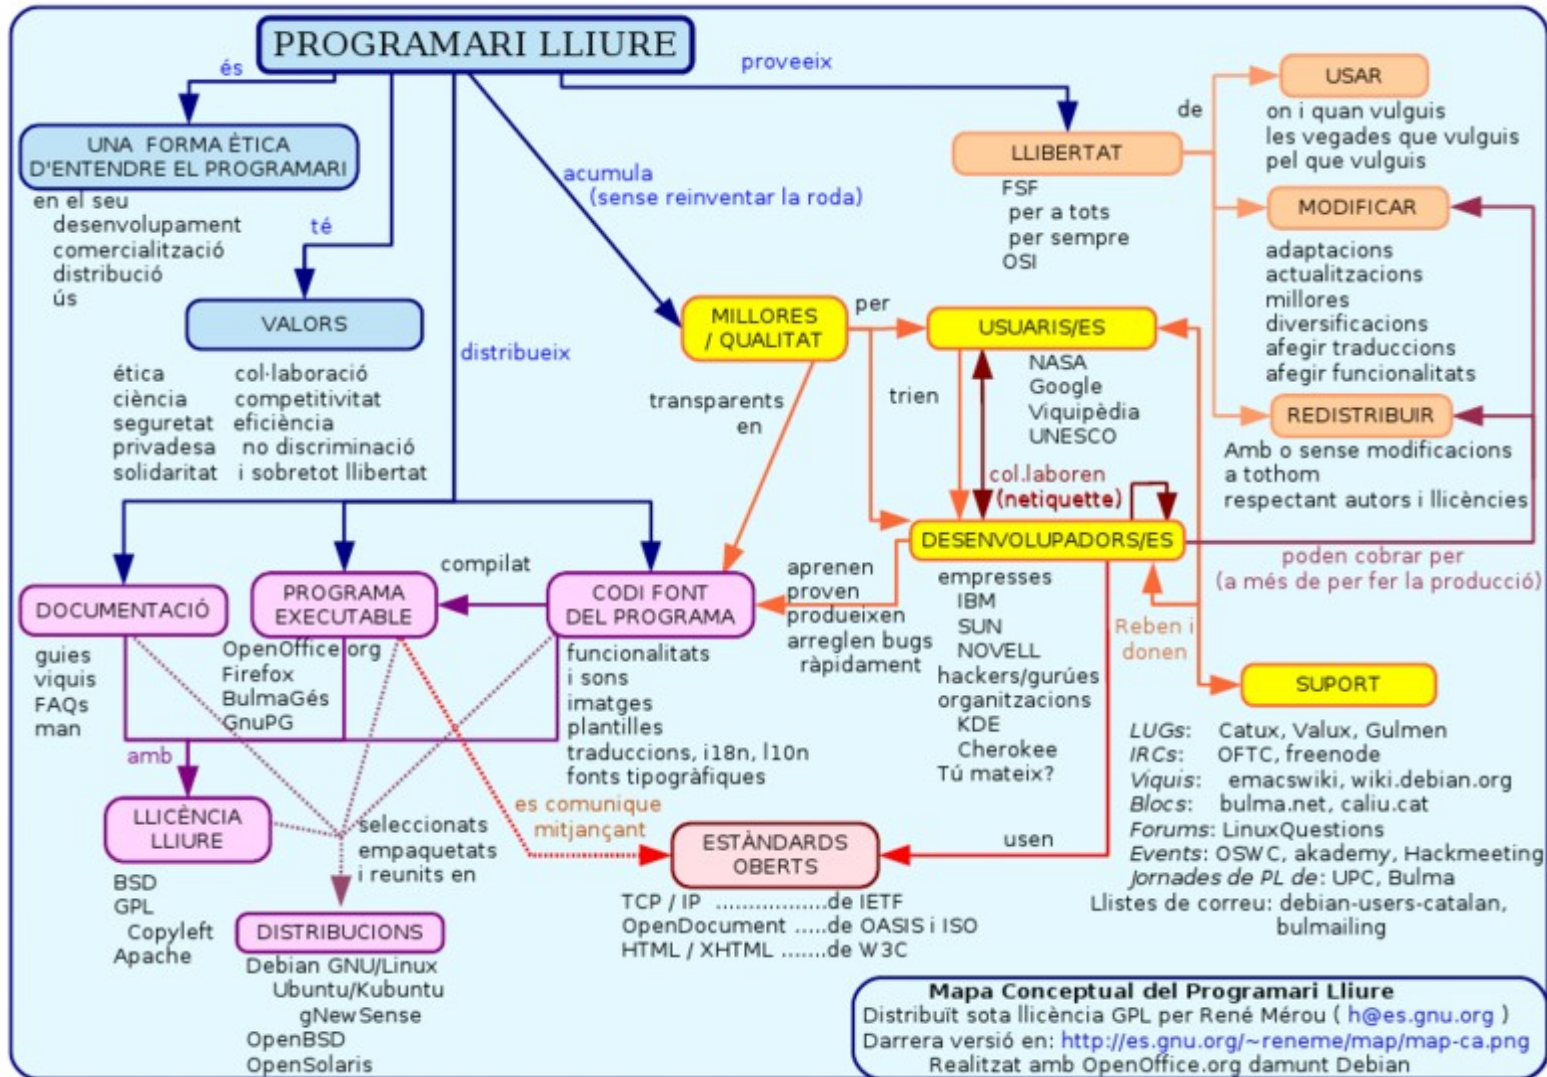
PROGRAMARI LLIURE

és

proveeix

UNA FORMA ÈTICA D'ENTENDRE EL PROGRAMARI

en el seu
desenvolupament
comercialització
distribució
ús

té

VALORS

ètica
ciència
seguretat
privadesa
solidaritat

col·laboració
competitivitat
eficiència
no discriminació
i sobretot llibertat

distribueix

acumula
(sense reinventar la roda)

MILLORES / QUALITAT

per

transparents en

USUARIS/ES

trien

NASA
Google
Viquipèdia
UNESCO

col.laboren
(netiquette)

DESENVOLUPADORS/ES

LLIBERTAT

de

FSF
per a tots
per sempre
OSI

USAR

on i quan vulguis
les vegades que vulguis
pel que vulguis

MODIFICAR

adaptacions
actualitzacions
millores
diversificacions
afegir traduccions
afegir funcionalitats

REDISTRIBUIR

Amb o sense modificacions
a tothom
respectant autors i llicències

poden cobrar per
(a més de per fer la producció)

DOCUMENTACIÓ

guies
viquis
FAQs
man

compilat

PROGRAMA EXECUTABLE

OpenOffice.org
Firefox
BulmaGés
GnuPG

CODI FONT DEL PROGRAMA

funcionalitats
i sons
imatges
plantilles
traduccions, i18n, l10n
fonts tipogràfiques

aprenen
proven
produeixen
arreglen bugs
ràpidament

empresses
IBM
SUN
NOVELL
hackers/gurúes
organitzacions
KDE
Cherokee
Tú mateix?

Reben i donen

SUPORT

LUGs: Catux, Valux, Gulmen
IRCs: OFTC, freenode
Viquis: emacswiki, wiki.debian.org
Blocs: bulma.net, caliu.cat
Forums: LinuxQuestions
Events: OSWC, akademy, Hackmeeting
Jornades de PL de: UPC, Bulma
Llistes de correu: debian-users-catalan, bulmailing

amb

LLICÈNCIA LLIURE

BSD
GPL
Copyleft
Apache

seleccionats
empaquetats
i reunits en

DISTRIBUCIONS

Debian GNU/Linux
Ubuntu/Kubuntu
gNewSense
OpenBSD
OpenSolaris

es comunique mitjançant

ESTÀNDARDS OBERTS

usen

TCP / IP ................de IETF
OpenDocument .....de OASIS i ISO
HTML / XHTML .......de W3C

Mapa Conceptual del Programari Lliure
Distribuït sota llicència GPL per René Mérou ( h@es.gnu.org )
Darrera versió en: http://es.gnu.org/~reneme/map/map-ca.png
Realitzat amb OpenOffice.org damunt Debian